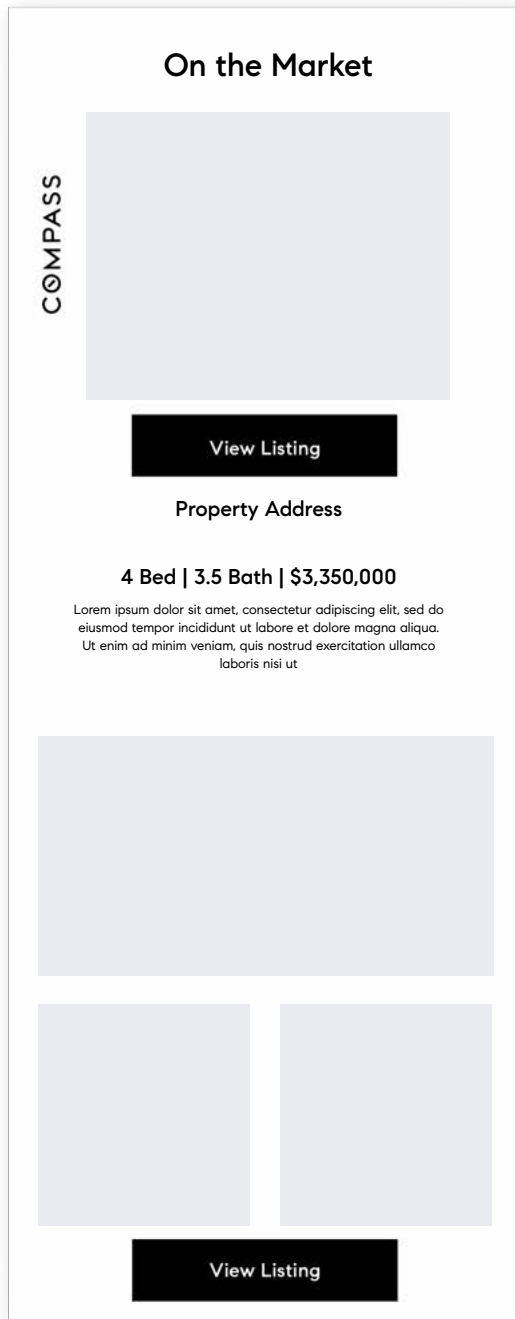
On the Market

COMPASS

View Listing

Property Address

4 Bed | 3.5 Bath | $3,350,000

Lorem ipsum dolor sit amet, consectetur adipiscing elit, sed do eiusmod tempor incididunt ut labore et dolore magna aliqua. Ut enim ad minim veniam, quis nostrud exercitation ullamco laboris nisi ut

View Listing